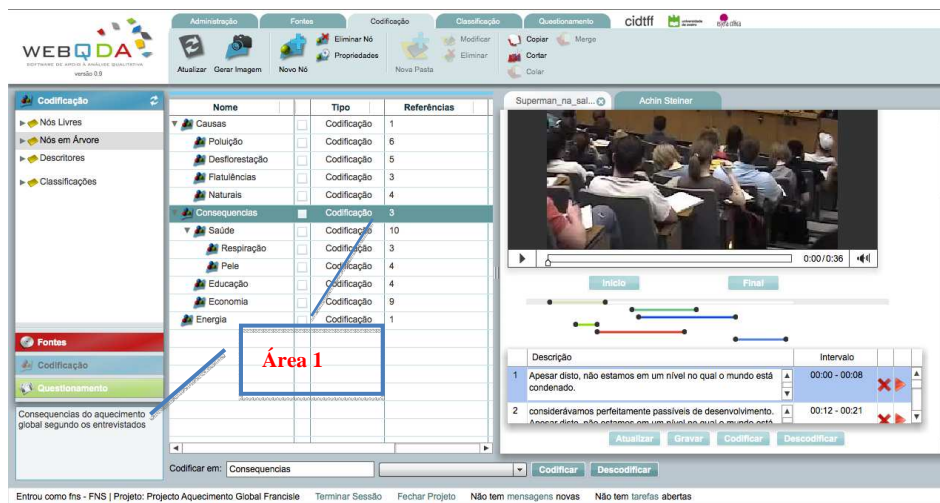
Administração Fontes Codificação Classificação Questionamento cidtff

WEBQDA
SOFTWARE DE APOIO À ANÁLISE QUALITATIVA
versão 0.9

Atualizar Gerar Imagem Novo Nó Eliminar Nó Propriedades Nova Pasta Modificar Eliminar Copiar Merge Cortar Colar

Codificação
Nós Livres
Nós em Árvore
Descritores
Classificações

| Nome | | Tipo | Referências |
|---|---|---|---|
| Causas | | Codificação | 1 |
| Poluição | | Codificação | 6 |
| Desflorestação | | Codificação | 5 |
| Flatulências | | Codificação | 3 |
| Naturais | | Codificação | 4 |
| Consequencias | | Codificação | 3 |
| Saúde | | Codificação | 10 |
| Respiração | | Codificação | 3 |
| Pele | | Codificação | 4 |
| Educação | | Codificação | 4 |
| Economia | | Codificação | 9 |
| Energia | | Codificação | 1 |

Área 1

Superman_na_sal... Achin Steiner

0:00/0:36

Início Final

| | Descrição | Intervalo |
|---|---|---|
| 1 | Apesar disto, não estamos em um nível no qual o mundo está condenado. | 00:00 - 00:08 |
| 2 | considerávamos perfeitamente passíveis de desenvolvimento. Apesar disto, não estamos em um nível no qual o mundo está | 00:12 - 00:21 |

Atualizar Gravar Codificar Descodificar

Fontes
Codificação
Questionamento

Consequencias do aquecimento global segundo os entrevistados

Codificar em: Consequencias Codificar Descodificar

Entrou como fns - FNS | Projeto: Projecto Aquecimento Global Francisle Terminar Sessão Fechar Projeto Não tem mensagens novas Não tem tarefas abertas